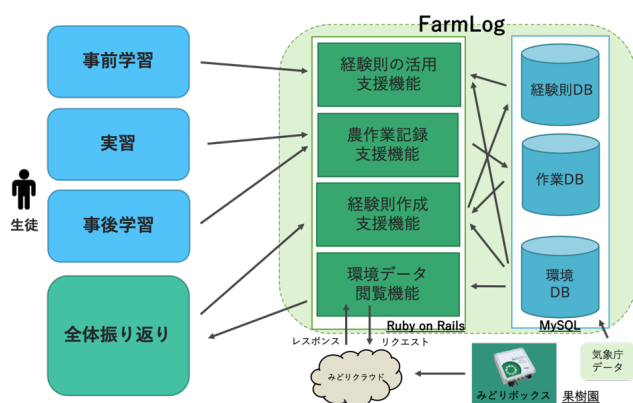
FarmLog

事前学習

実習

生徒

事後学習

全体振り返り

経験則の活用支援機能

農作業記録支援機能

経験則作成支援機能

環境データ閲覧機能

Ruby on Rails

経験則DB

作業DB

環境DB

MySQL

気象庁データ

レスポンス

リクエスト

みどりクラウド

みどりボックス

果樹園